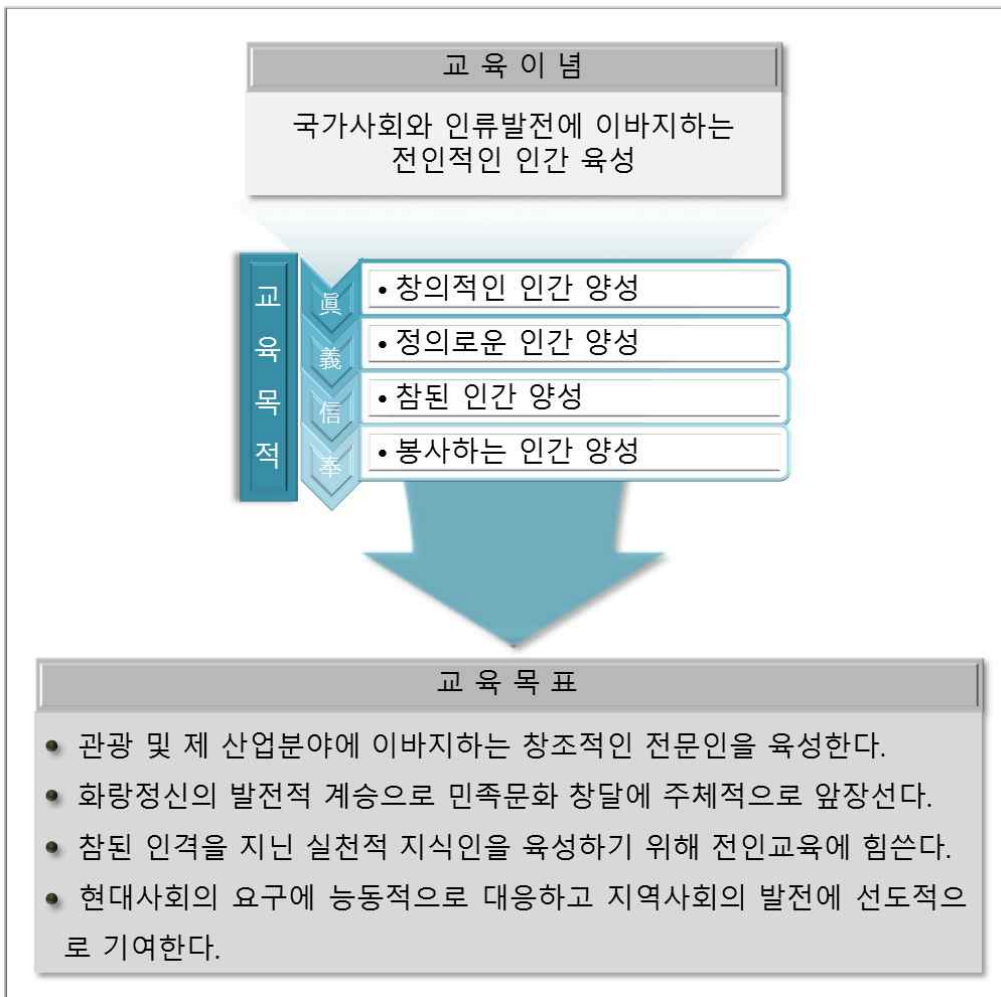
교 육 이 념

국가사회와 인류발전에 이바지하는 전인적인 인간 육성

교 육 목 적

眞 • 창의적인 인간 양성
義 • 정의로운 인간 양성
信 • 참된 인간 양성
奉 • 봉사하는 인간 양성

교 육 목 표

• 관광 및 제 산업분야에 이바지하는 창조적인 전문인을 육성한다.
• 화랑정신의 발전적 계승으로 민족문화 창달에 주체적으로 앞장선다.
• 참된 인격을 지닌 실천적 지식인을 육성하기 위해 전인교육에 힘쓴다.
• 현대사회의 요구에 능동적으로 대응하고 지역사회의 발전에 선도적으로 기여한다.